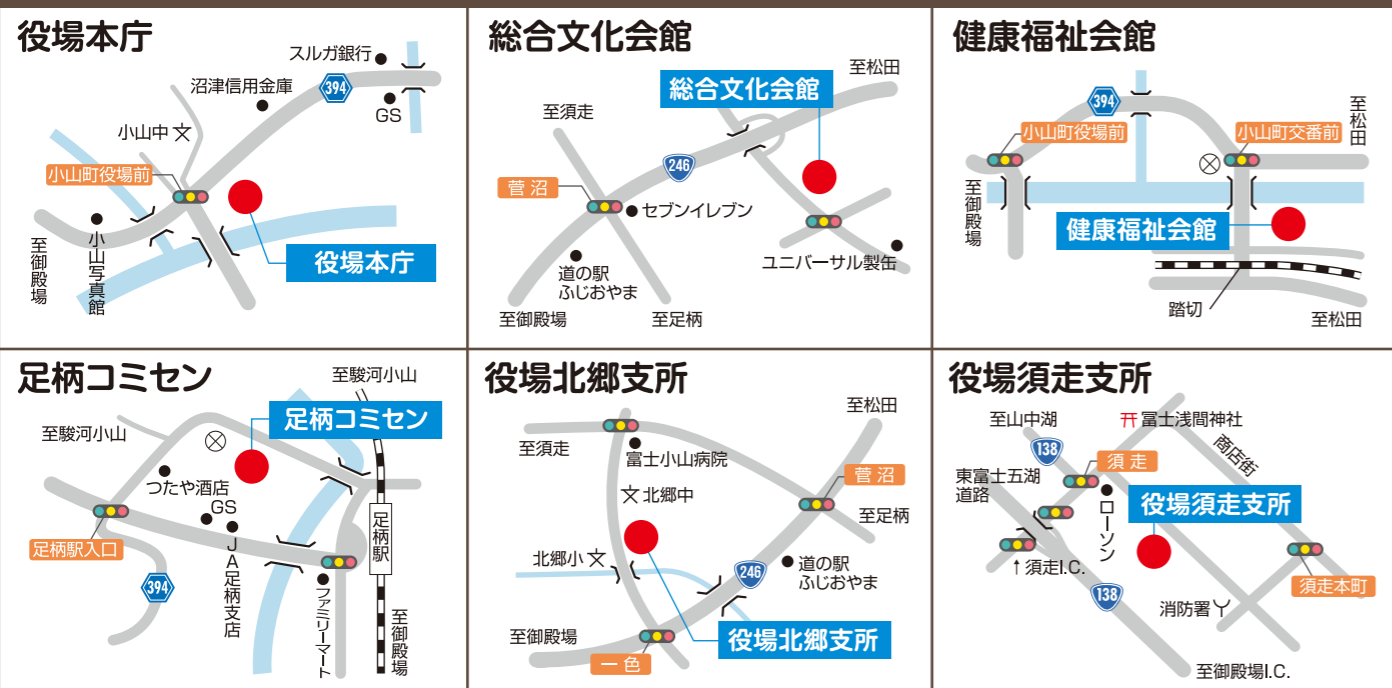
役場本庁

スルガ銀行
394
沼津信用金庫
GS
小山中 文
小山町役場前
小山写真館
至御殿場
役場本庁

総合文化会館

至松田
総合文化会館
至須走
246
菅沼
セブンイレブン
ユニバーサル製缶
道の駅
ふじおやま
至御殿場
至足柄

健康福祉会館

394
至松田
小山町役場前
小山町交番前
至御殿場
健康福祉会館
踏切
至松田

足柄コミセン

至駿河小山
足柄コミセン
至駿河小山
つたや酒店
GS
足柄駅入口
JA足柄支店
足柄駅
394
ファミリーマート
至御殿場

役場北郷支所

至松田
至須走
富士小山病院
文 北郷中
菅沼
至足柄
北郷小 文
246
道の駅
ふじおやま
至御殿場
役場北郷支所
一色

役場須走支所

至山中湖
冨士浅間神社
商店街
138
東富士五湖道路
須走
ローソン
役場須走支所
↑須走I.C.
138
消防署
須走本町
至御殿場I.C.